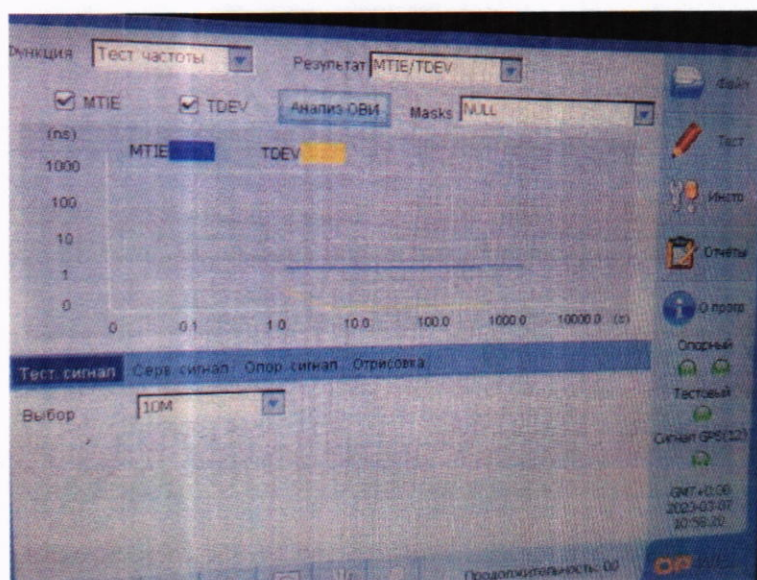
ункция Тест частоты

Результат MTIE/TDEV

MTIE TDEV Анализ ОВИ Masks NULL

(ns)

MTIE TDEV

1000

100

10

1

0

0 0.1 1.0 10.0 100.0 1000.0 10000.0 (s)

Тест сигнал Серв сигнал Опор сигнал Отрисовка

Выбор 10M

Файл

Тест

Инстр

Отчеты

О прогр

Опорный

Тестовый

Сигнал GPS(12)

GMT+0:00 2023-03-07 10:58:20

Продолжительность: 00